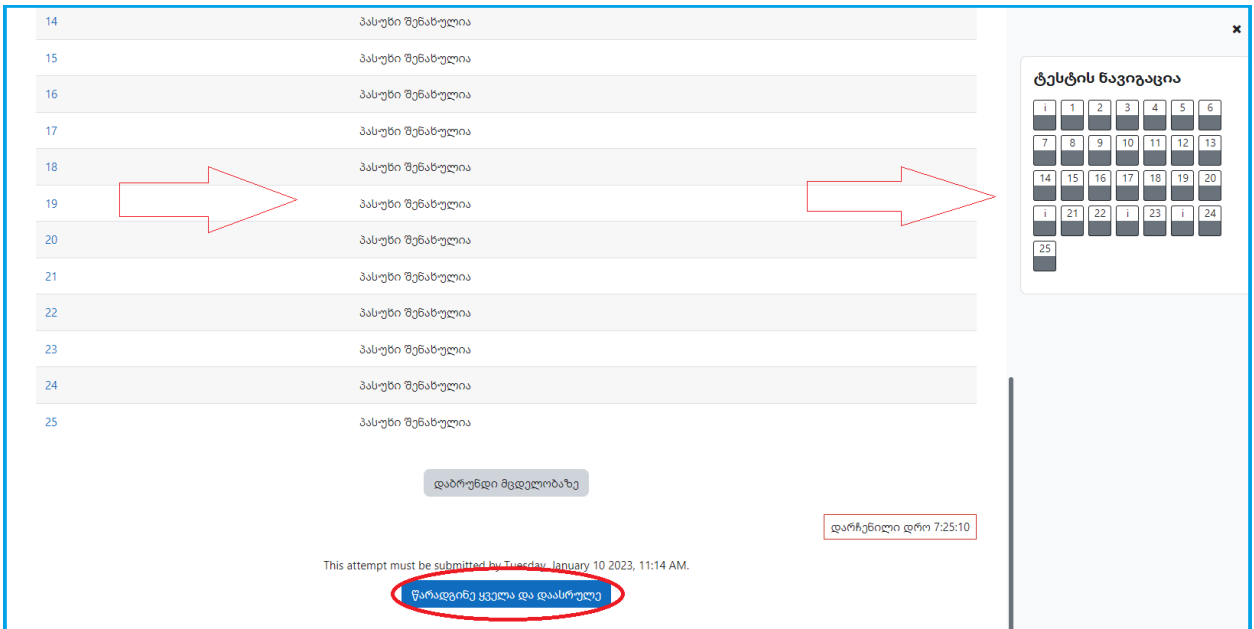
| | |
|---|---|
| 14 | პასუხი შენახულია |
| 15 | პასუხი შენახულია |
| 16 | პასუხი შენახულია |
| 17 | პასუხი შენახულია |
| 18 | პასუხი შენახულია |
| 19 | პასუხი შენახულია |
| 20 | პასუხი შენახულია |
| 21 | პასუხი შენახულია |
| 22 | პასუხი შენახულია |
| 23 | პასუხი შენახულია |
| 24 | პასუხი შენახულია |
| 25 | პასუხი შენახულია |

დაბრუნდი მცდელობაზე

დარჩენილი დრო 7:25:10

This attempt must be submitted by Tuesday, January 10 2023, 11:14 AM.

წარადგინე ყველა და დაასრულე

×

ტესტის ნავიგაცია

i 1 2 3 4 5 6
7 8 9 10 11 12 13
14 15 16 17 18 19 20
i 21 22 i 23 i 24
25